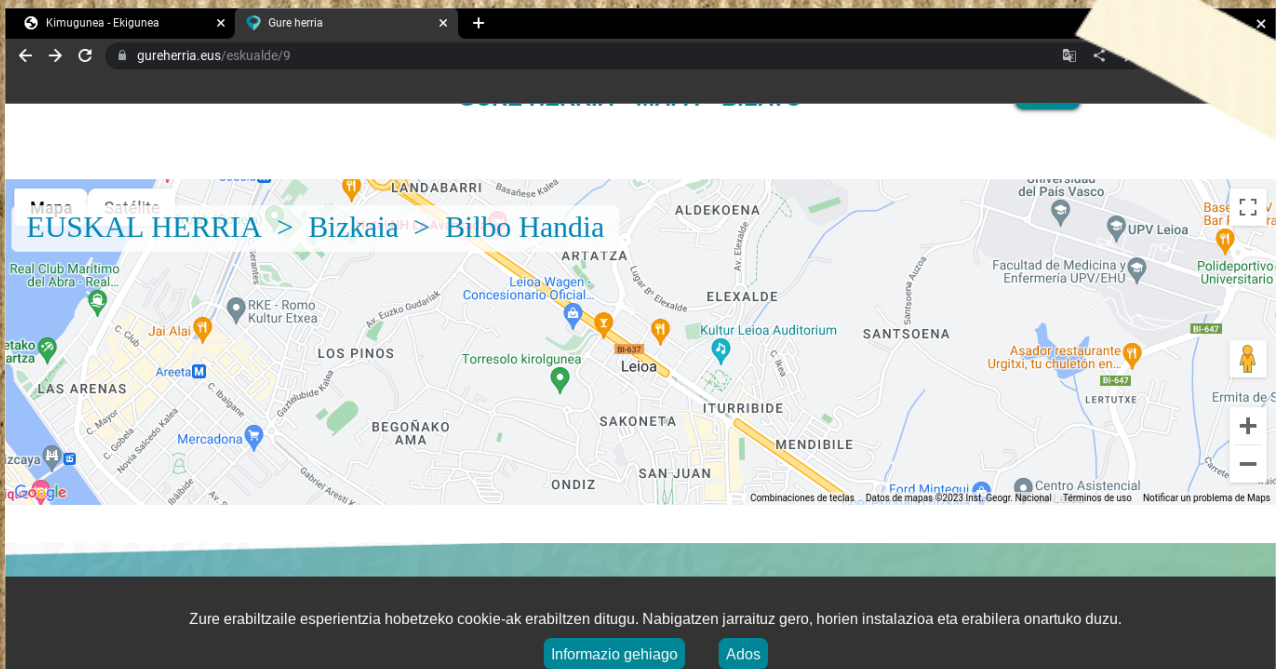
Kimugunea - Ekigunea
Gure herria
gureherria.eus/eskualde/9

Mapa Satélite

EUSKAL HERRIA > Bizkaia > Bilbo Handia

LANDABARRI
ALDEKOENA
Universidad del País Vasco
UPV Leioa
ARTATZA
Real Club Marítimo del Abra - Real...
Leioa Wagen Concesionario Oficial...
ELEXALDE
Facultad de Medicina y Enfermería UPV/EHU
Polideportivo Universitario
RKE - Romo Kultur Etxea
Jai Alai
Kultur Leioa Auditorium
SANTSOENA
LOS PINOS
Torresolo kirolgunea
Asador restaurante Urgitxi, tu chuletón en...
LAS ARENAS
Areeta
Leioa
LERTUTXE
SAKONETA
ITURRIBIDE
Ermita de
BEGOÑAKO AMA
Mercadona
MENDIBILE
SAN JUAN
ONDIZ
Ford Mintegui
Centro Asistencial
BI-637
BI-647
Google
Combinaciones de teclas
Datos de mapas ©2023 Inst. Geogr. Nacional
Términos de uso
Notificar un problema de Maps

Zure erabiltzaile esperientzia hobetzeko cookie-ak erabiltzen ditugu. Nabigatzen jarraituz gero, horien instalazioa eta erabilera onartuko duzu.

Informazio gehiago
Ados